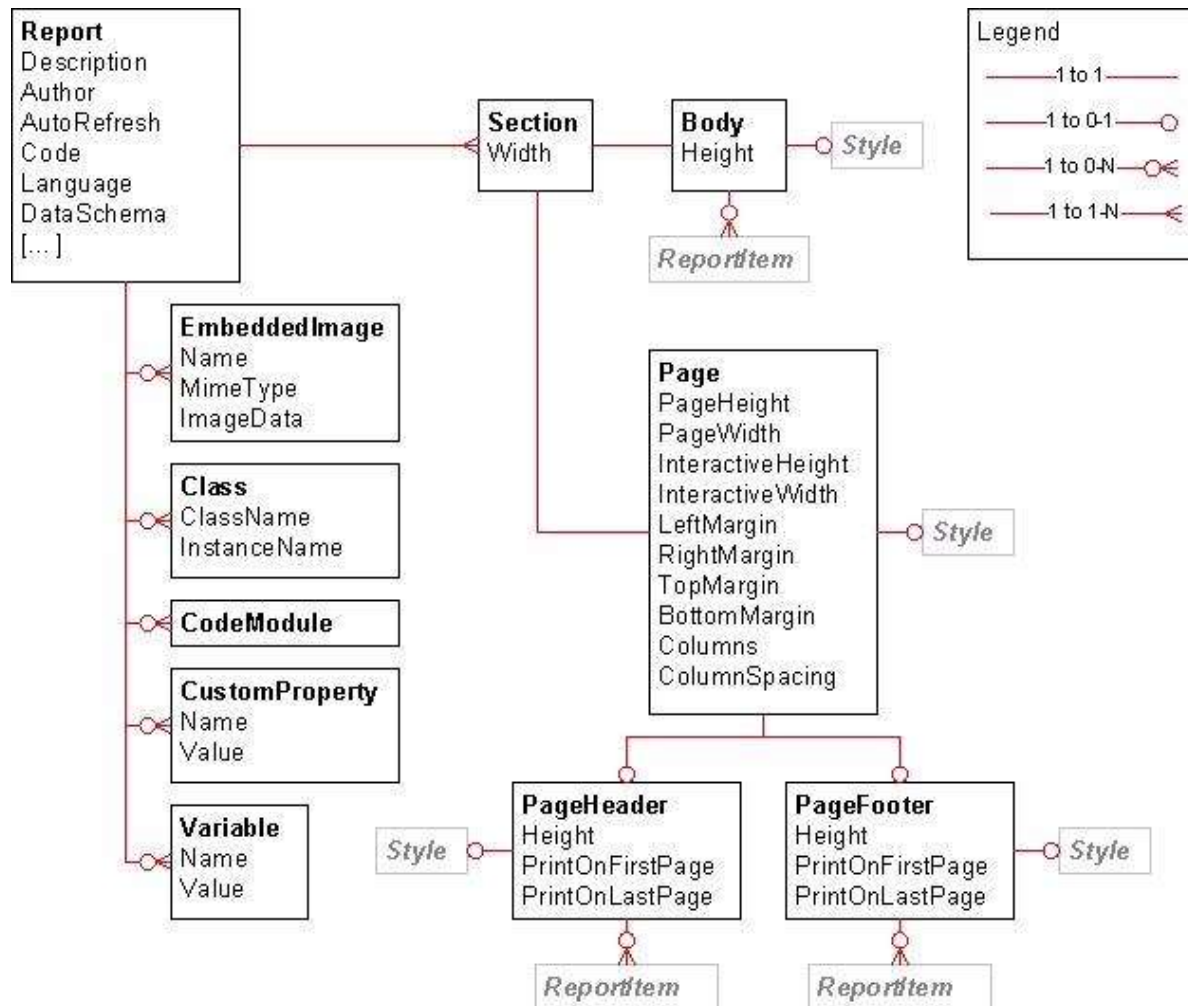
Report
Description
Author
AutoRefresh
Code
Language
DataSchema
[...]

Section
Width

Body
Height

Style

ReportItem

Legend
1 to 1
1 to 0-1
1 to 0-N
1 to 1-N

EmbeddedImage
Name
MimeType
ImageData

Class
ClassName
InstanceName

CodeModule

CustomProperty
Name
Value

Variable
Name
Value

Page
PageHeight
PageWidth
InteractiveHeight
InteractiveWidth
LeftMargin
RightMargin
TopMargin
BottomMargin
Columns
ColumnSpacing

Style

PageHeader
Height
PrintOnFirstPage
PrintOnLastPage

Style

PageFooter
Height
PrintOnFirstPage
PrintOnLastPage

Style

ReportItem

ReportItem